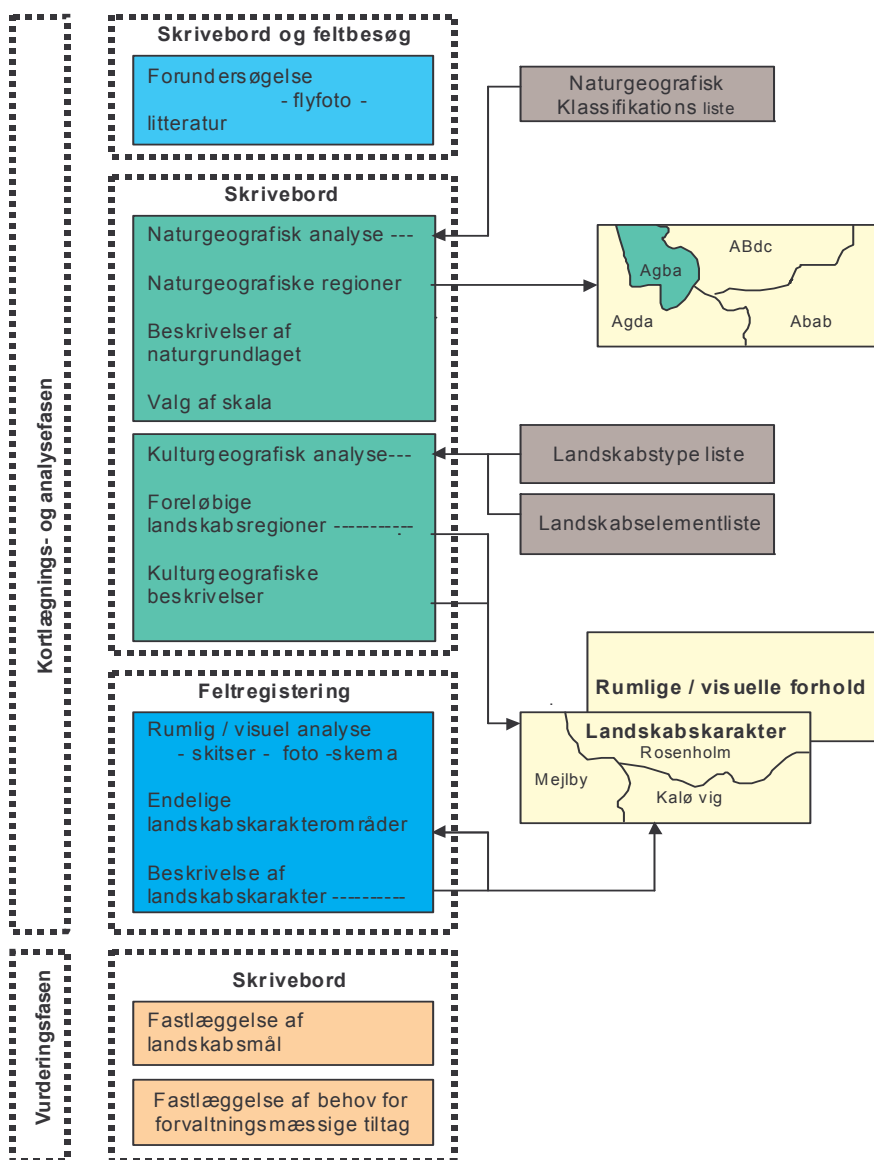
Kortlægnings- og analysefasen

Skrivebord og feltbesøg

Forundersøgelse - flyfoto - litteratur

Naturgeografisk Klassifikations liste

Skrivebord

Naturgeografisk analyse ---

Naturgeografiske regioner

Beskrivelser af naturgrundlaget

Valg af skala

Agba

ABdc

Agda

Abab

Kulturgeografisk analyse---

Foreløbige landskabsregioner -----------

Kulturgeografiske beskrivelser

Landskabstype liste

Landskabselementliste

Feltregistering

Rumlig / visuel analyse - skitser - foto -skema

Endelige landskabskarakterområder

Beskrivelse af landskabskarakter ----------

Rumlige / visuelle forhold

Landskabskarakter

Rosenholm

Mejlby

Kalø vig

Vurderingsfasen

Skrivebord

Fastlæggelse af landskabsmål

Fastlæggelse af behov for forvaltningsmæssige tiltag